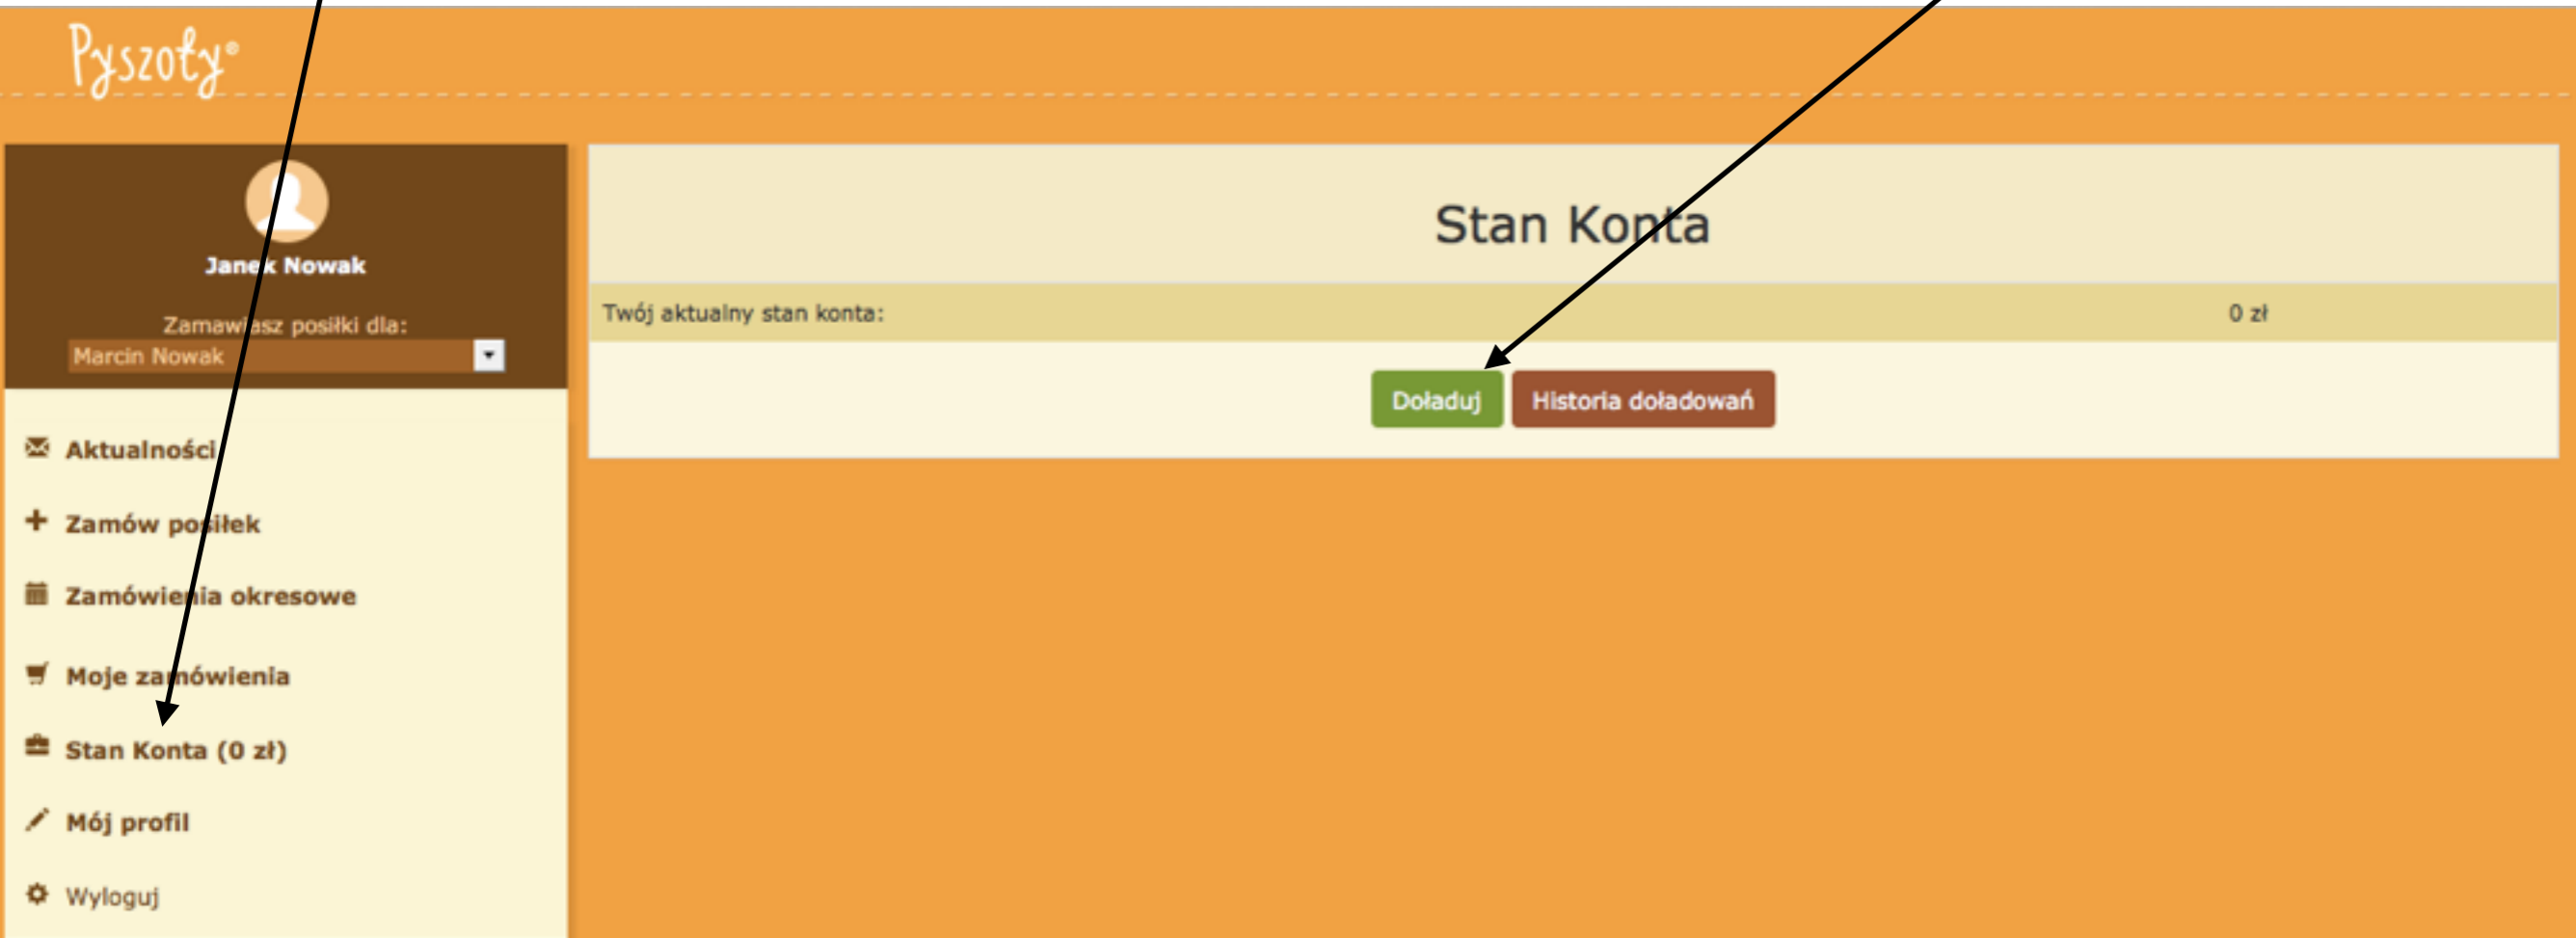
Pyszoty®

Janek Nowak

Zamawiasz posiłki dla:

Marcin Nowak

Aktualności

Zamów posiłek

Zamówienia okresowe

Moje zamówienia

Stan Konta (0 zł)

Mój profil

Wyloguj

Stan Konta

Twój aktualny stan konta: 0 zł

Doładuj Historia doładowań